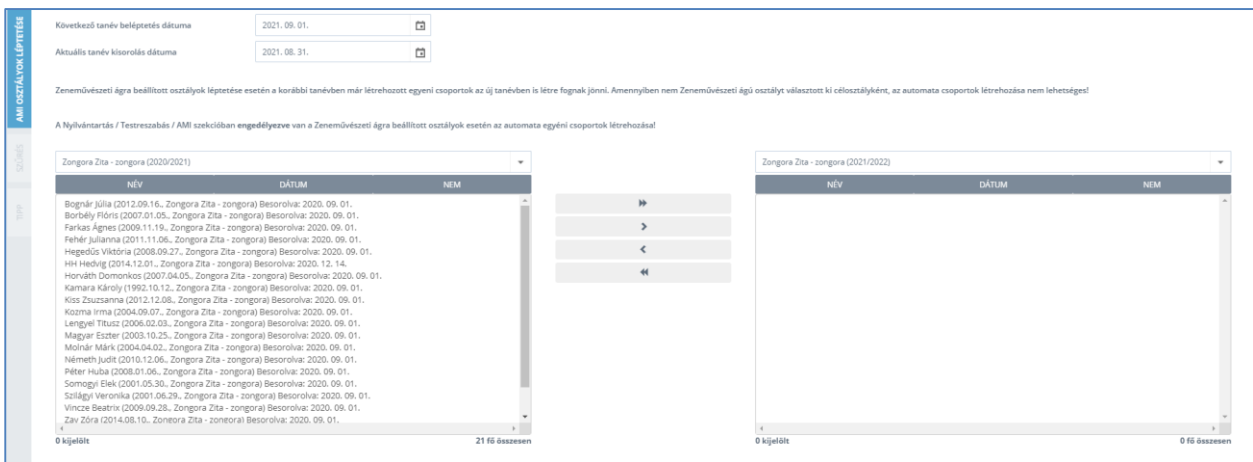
AMI OSZTÁLYOK LÉPTETÉSE
SZÜNES
TIPP

Következő tanév beléptetés dátuma 2021. 09. 01.
Aktuális tanév kisorolás dátuma 2021. 08. 31.

Zeneművészeti ágra beállított osztályok léptetése esetén a korábbi tanévben már létrehozott egyéni csoportok az új tanévben is létre fognak jönni. Amennyiben nem Zeneművészeti ágú osztályt választott ki célosztályként, az automata csoportok létrehozása nem lehetséges!

A Nyilvántartás / Testreszabás / AMI szekcióban **engedélyezve** van a Zeneművészeti ágra beállított osztályok esetén az automata egyéni csoportok létrehozása!

Zongora Zita - zongora (2020/2021)

| NÉV | DÁTUM | NEM |
|---|---|---|

Bognár Júlia (2012.09.16., Zongora Zita - zongora) Besorolva: 2020. 09. 01.
Borbély Flóris (2007.01.05., Zongora Zita - zongora) Besorolva: 2020. 09. 01.
Farkas Ágnes (2009.11.19., Zongora Zita - zongora) Besorolva: 2020. 09. 01.
Fehér Julianna (2011.11.06., Zongora Zita - zongora) Besorolva: 2020. 09. 01.
Hegedűs Viktória (2008.09.27., Zongora Zita - zongora) Besorolva: 2020. 09. 01.
HH Hedvig (2014.12.01., Zongora Zita - zongora) Besorolva: 2020. 12. 14.
Horváth Domonkos (2007.04.05., Zongora Zita - zongora) Besorolva: 2020. 09. 01.
Kamara Károly (1992.10.12., Zongora Zita - zongora) Besorolva: 2020. 09. 01.
Kiss Zsuzsanna (2012.12.08., Zongora Zita - zongora) Besorolva: 2020. 09. 01.
Kozma Irma (2004.09.07., Zongora Zita - zongora) Besorolva: 2020. 09. 01.
Lengyel Titusz (2006.02.03., Zongora Zita - zongora) Besorolva: 2020. 09. 01.
Magyar Eszter (2003.10.25., Zongora Zita - zongora) Besorolva: 2020. 09. 01.
Molnár Márk (2004.04.02., Zongora Zita - zongora) Besorolva: 2020. 09. 01.
Németh Judit (2010.12.06., Zongora Zita - zongora) Besorolva: 2020. 09. 01.
Péter Huba (2008.01.06., Zongora Zita - zongora) Besorolva: 2020. 09. 01.
Somogyi Elek (2001.05.30., Zongora Zita - zongora) Besorolva: 2020. 09. 01.
Szilágyi Veronika (2001.06.29., Zongora Zita - zongora) Besorolva: 2020. 09. 01.
Vincze Beatrix (2009.09.28., Zongora Zita - zongora) Besorolva: 2020. 09. 01.
Zay Zóra (2014.08.10., Zongora Zita - zongora) Besorolva: 2020. 09. 01.

0 kijelölt 21 fő összesen

Zongora Zita - zongora (2021/2022)

| NÉV | DÁTUM | NEM |
|---|---|---|

0 kijelölt 0 fő összesen